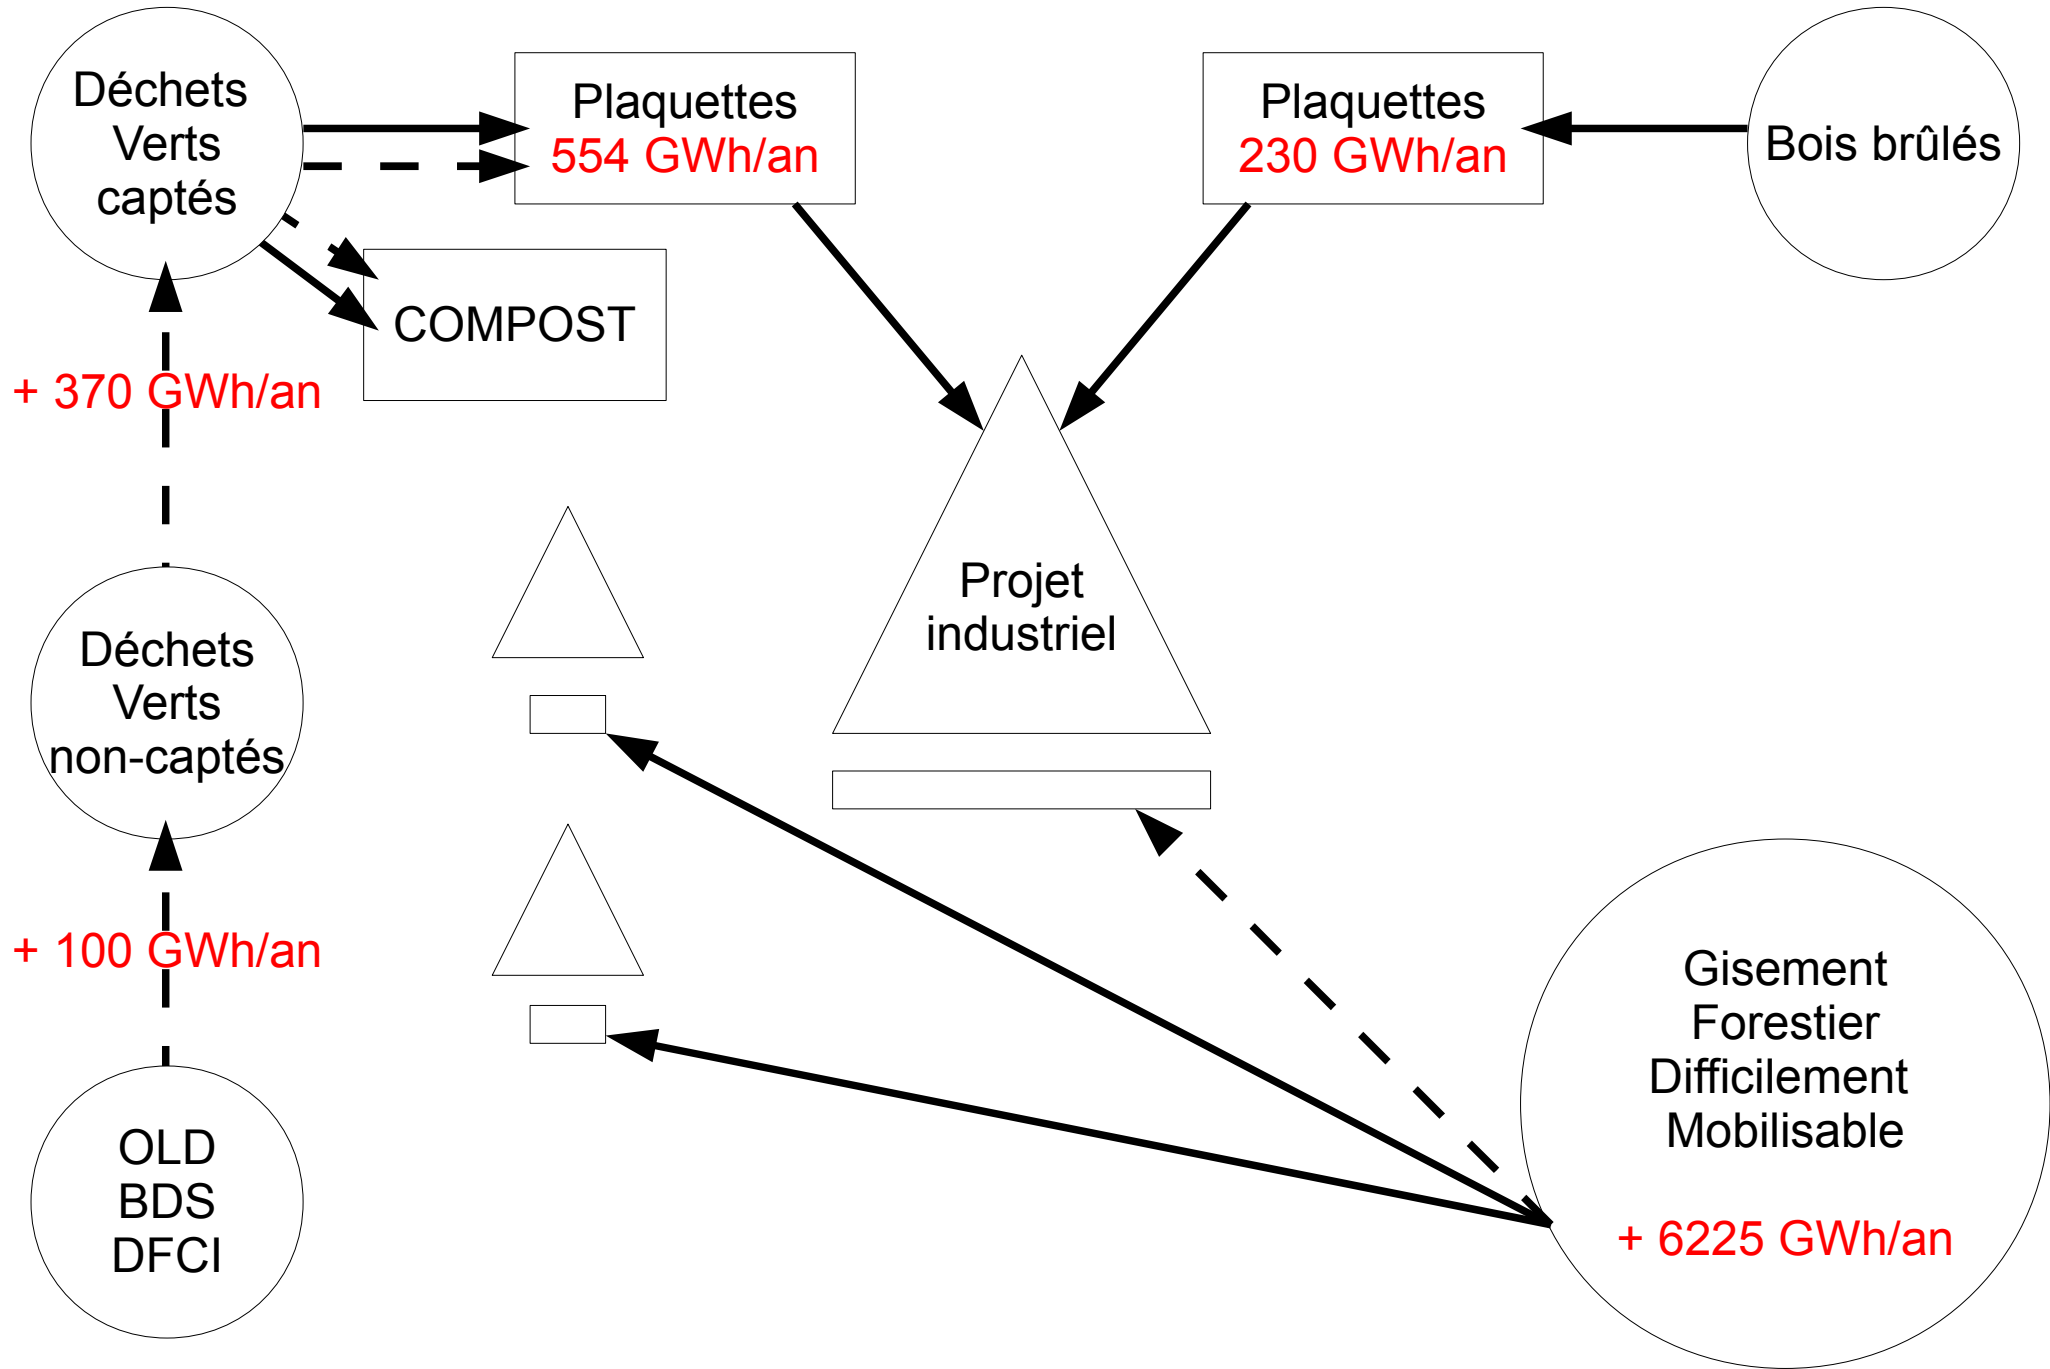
Déchets Verts captés

Plaquettes
554 GWh/an

Plaquettes
230 GWh/an

Bois brûlés

COMPOST

+ 370 GWh/an

Projet industriel

Déchets Verts non-captés

+ 100 GWh/an

OLD
BDS
DFCI

Gisement Forestier Difficilement Mobilisable

+ 6225 GWh/an